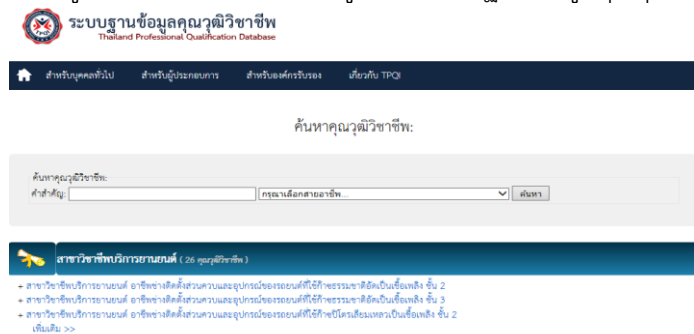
ระบบฐานข้อมูลคุณวุฒิวิชาชีพ
Thailand Professional Qualification Database

สำหรับบุคคลทั่วไป สำหรับผู้ประกอบการ สำหรับองค์กรรับรอง เกี่ยวกับ TPQI

ค้นหาคุณวุฒิวิชาชีพ:

ค้นหาคุณวุฒิวิชาชีพ:
คำสำคัญ: กรุณาเลือกสายอาชีพ... ค้นหา

สาขาวิชาชีพบริการยานยนต์ ( 26 คุณวุฒิวิชาชีพ )

+ สาขาวิชาชีพบริการยานยนต์ อาชีพช่างติดตั้งส่วนควบและอุปกรณ์ของรถยนต์ที่ใช้ก๊าซธรรมชาติอัดเป็นเชื้อเพลิง ชั้น 2
+ สาขาวิชาชีพบริการยานยนต์ อาชีพช่างติดตั้งส่วนควบและอุปกรณ์ของรถยนต์ที่ใช้ก๊าซธรรมชาติอัดเป็นเชื้อเพลิง ชั้น 3
+ สาขาวิชาชีพบริการยานยนต์ อาชีพช่างติดตั้งส่วนควบและอุปกรณ์ของรถยนต์ที่ใช้ก๊าซปิโตรเลียมเหลวเป็นเชื้อเพลิง ชั้น 2
เพิ่มเติม >>